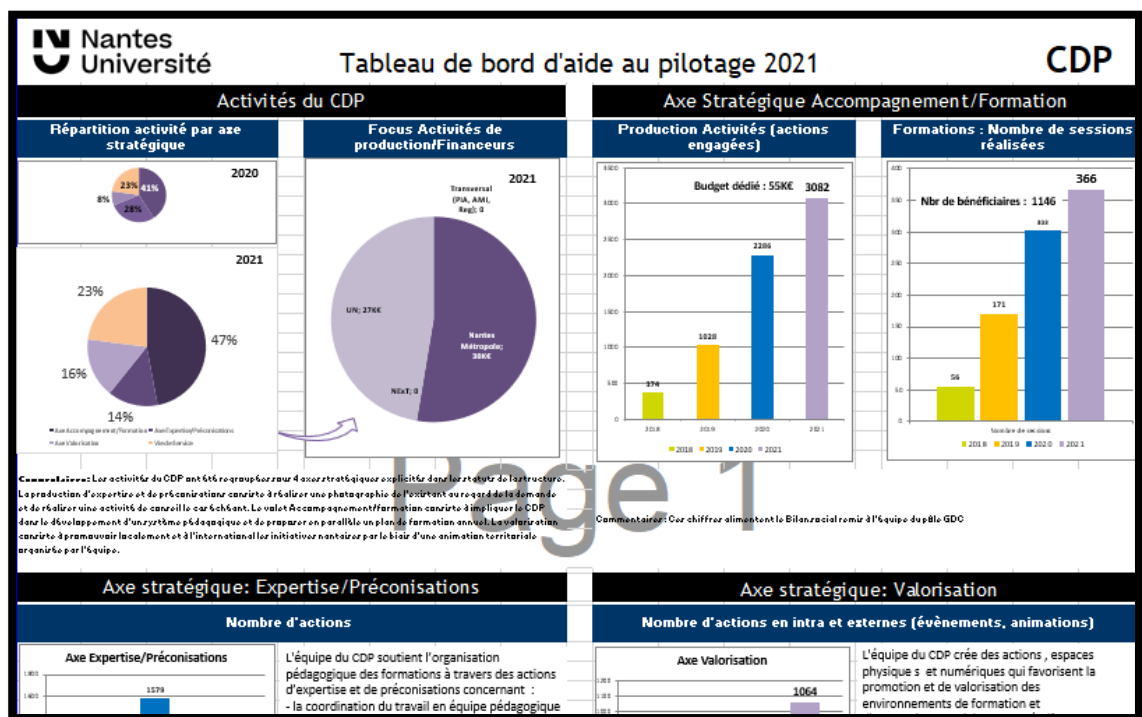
Nantes Université

Tableau de bord d'aide au pilotage 2021

CDP

Activités du CDP

Axe Stratégique Accompagnement/Formation

Répartition activité par axe stratégique

2020

23% 41% 8% 28%

2021

23% 47% 16% 14%

Axe Accompagnement/Formation   Axe Expertise/Préconisations   Axe Valorisation   Vie de Service

Focus Activités de production/Financeurs

2021

Transversal (PIA, AMI, Reg); 0

UN; 27K€

Nantes Métropole; 38K€

NExT; 0

Production Activités (actions engagées)

Budget dédié : 55K€

374   1028   2286   3082

2018   2019   2020   2021

Formations : Nombre de sessions réalisées

Nbr de bénéficiaires : 1146

56   171   303   366

Nombre de sessions

2018   2019   2020   2021

Page 1

Commentaires: Les activités du CDP ont été regroupées sur 4 axes stratégiques explicités dans les statuts de la structure. La production d'expertise et de préconisations consiste à réaliser une photographie de l'existant au regard de la demande et de réaliser une activité de conseil le cas échéant. Le volet Accompagnement/formation consiste à impliquer le CDP dans le développement d'un système pédagogique et de préparer en parallèle un plan de formation annuel. La valorisation consiste à promouvoir localement et à l'international les initiatives nantaises par le biais d'une animation territoriale organisée par l'équipe.

Commentaires : Ces chiffres alimentent le Bilan social remis à l'équipe du pôle GDC

Axe stratégique: Expertise/Préconisations

Axe stratégique: Valorisation

Nombre d'actions

Nombre d'actions en intra et externes (évènements, animations)

Axe Expertise/Préconisations

1579

L'équipe du CDP soutient l'organisation pédagogique des formations à travers des actions d'expertise et de préconisations concernant :
- la coordination du travail en équipe pédagogique

Axe Valorisation

1064

L'équipe du CDP crée des actions , espaces physique s et numériques qui favorisent la promotion et de valorisation des environnements de formation et